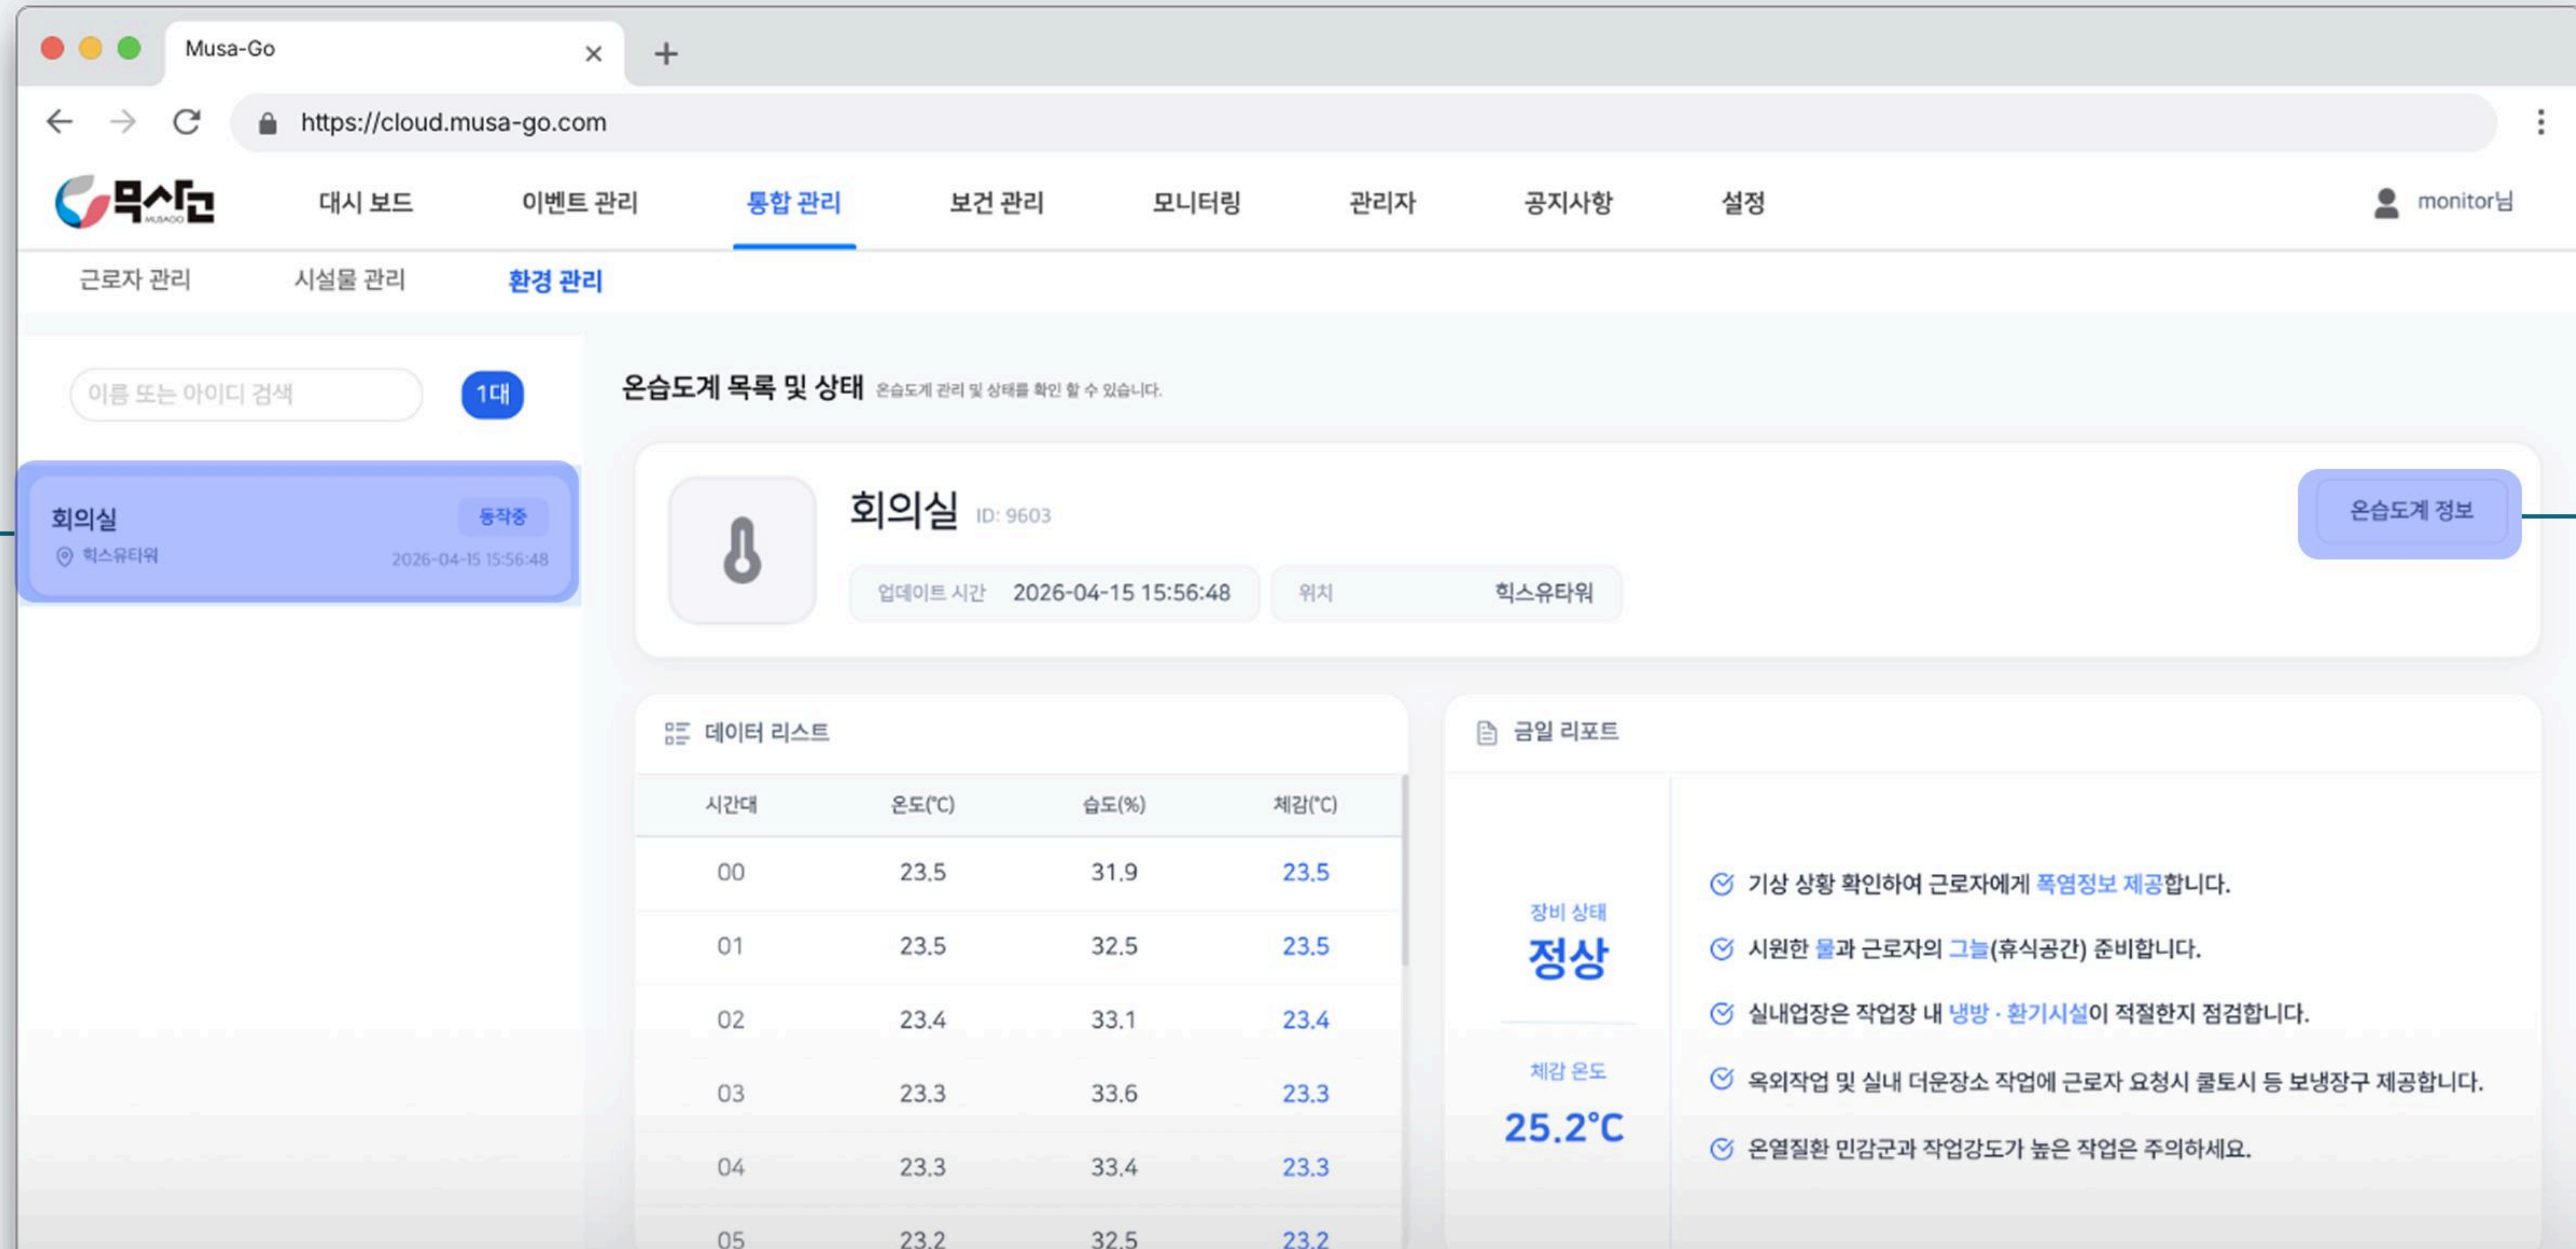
Musa-Go

https://cloud.musa-go.com

무사고 MUSAGO

대시 보드 이벤트 관리 통합 관리 보건 관리 모니터링 관리자 공지사항 설정

monitor님

근로자 관리 시설물 관리 환경 관리

이름 또는 아이디 검색

1대

회의실
동작중
힉스유타워
2026-04-15 15:56:48

온습도계 목록 및 상태 온습도계 관리 및 상태를 확인 할 수 있습니다.

회의실 ID: 9603

온습도계 정보

업데이트 시간 2026-04-15 15:56:48

위치 힉스유타워

데이터 리스트

| 시간대 | 온도(°C) | 습도(%) | 체감(°C) |
|---|---|---|---|
| 00 | 23.5 | 31.9 | 23.5 |
| 01 | 23.5 | 32.5 | 23.5 |
| 02 | 23.4 | 33.1 | 23.4 |
| 03 | 23.3 | 33.6 | 23.3 |
| 04 | 23.3 | 33.4 | 23.3 |
| 05 | 23.2 | 32.5 | 23.2 |

금일 리포트

장비 상태
정상

체감 온도
25.2°C

기상 상황 확인하여 근로자에게 폭염정보 제공합니다.

시원한 물과 근로자의 그늘(휴식공간) 준비합니다.

실내업장은 작업장 내 냉방 · 환기시설이 적절한지 점검합니다.

옥외작업 및 실내 더운장소 작업에 근로자 요청시 쿨토시 등 보냉장구 제공합니다.

온열질환 민감군과 작업강도가 높은 작업은 주의하세요.